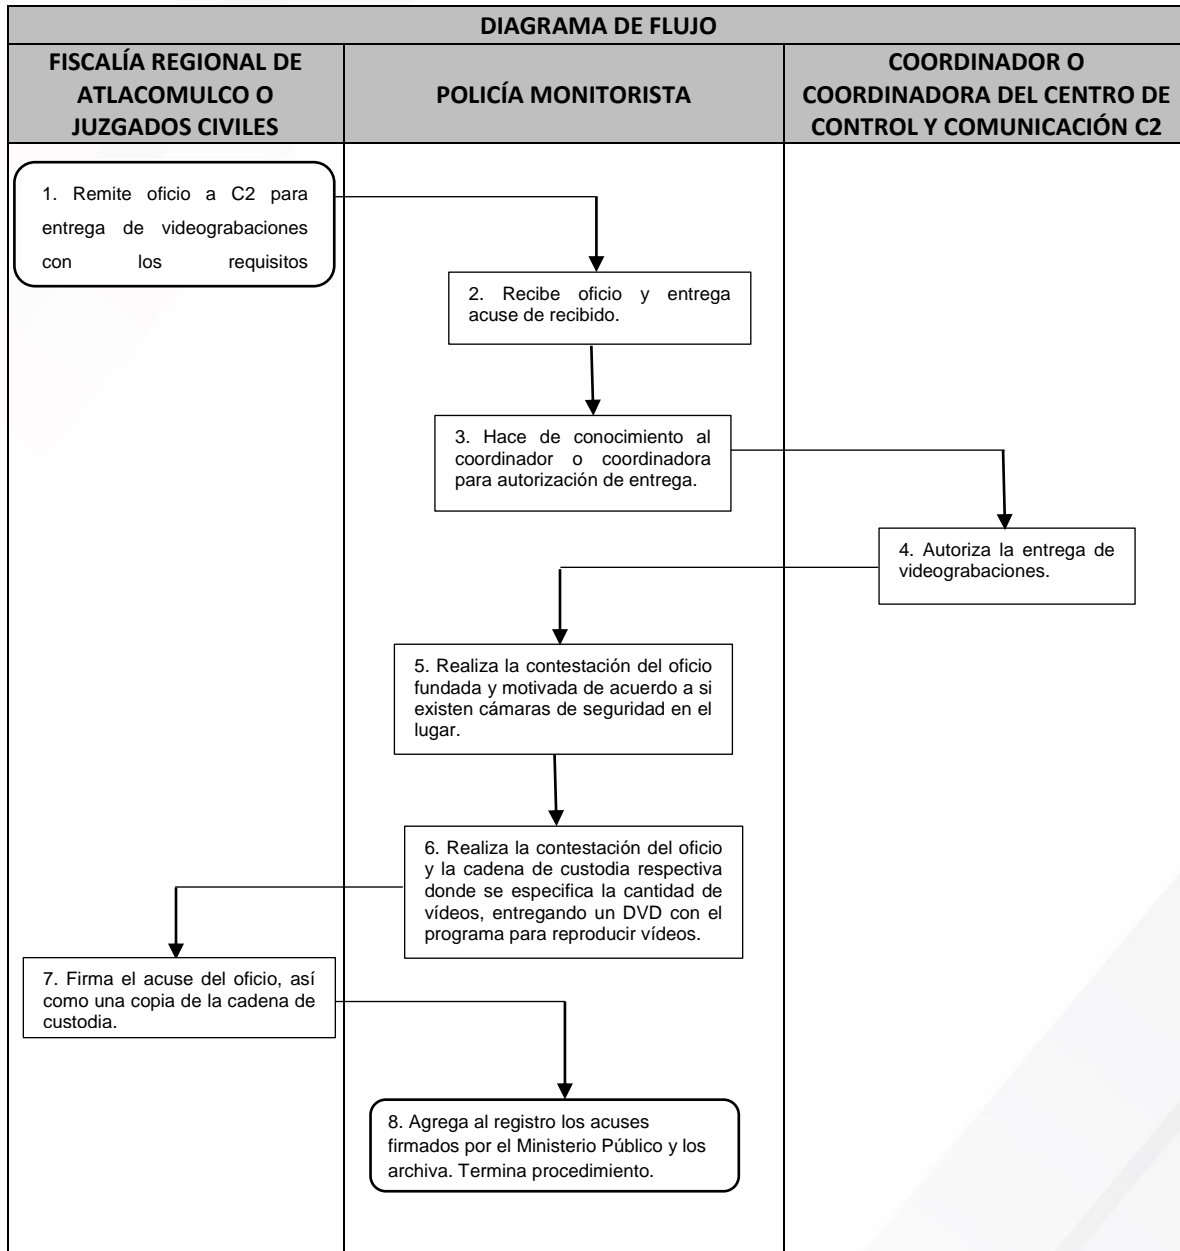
DIAGRAMA DE FLUJO

| FISCALÍA REGIONAL DE ATLACOMULCO O JUZGADOS CIVILES | POLICÍA MONITORISTA | COORDINADOR O COORDINADORA DEL CENTRO DE CONTROL Y COMUNICACIÓN C2 |
|---|---|---|

1. Remite oficio a C2 para entrega de videograbaciones con los requisitos

2. Recibe oficio y entrega acuse de recibido.

3. Hace de conocimiento al coordinador o coordinadora para autorización de entrega.

4. Autoriza la entrega de videograbaciones.

5. Realiza la contestación del oficio fundada y motivada de acuerdo a si existen cámaras de seguridad en el lugar.

6. Realiza la contestación del oficio y la cadena de custodia respectiva donde se especifica la cantidad de vídeos, entregando un DVD con el programa para reproducir vídeos.

7. Firma el acuse del oficio, así como una copia de la cadena de custodia.

8. Agrega al registro los acuses firmados por el Ministerio Público y los archiva. Termina procedimiento.